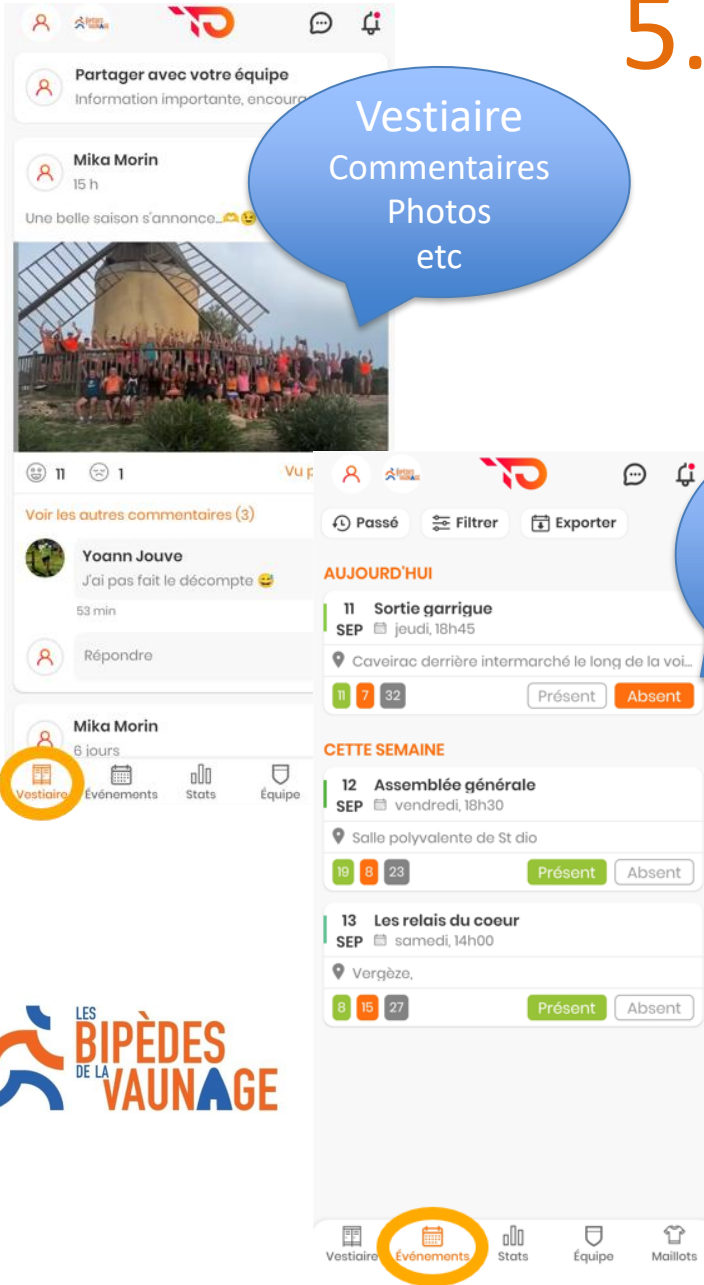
5.

Partager avec votre équipe
Information importante, encour

Vestiaire
Commentaires
Photos
etc

Mika Morin
15 h

Une belle saison s'annonce...

11 1 Vu p

Voir les autres commentaires (3)

Yoann Jouve
J'ai pas fait le décompte
53 min

Répondre

Mika Morin
6 jours

Vestiaire Événements Stats Équipe

Passé Filtrer Exporter

AUJOURD'HUI

11 SEP Sortie garrigue
jeudi, 18h45
Caveirac derrière intermarché le long de la voi...
11 7 32 Présent Absent

CETTE SEMAINE

12 SEP Assemblée générale
vendredi, 18h30
Salle polyvalente de St dio
19 8 23 Présent Absent

13 SEP Les relais du coeur
samedi, 14h00
Vergèze,
8 15 27 Présent Absent

LES BIPÈDES DE LA VAUNAGE

Vestiaire Événements Stats Équipe Maillots